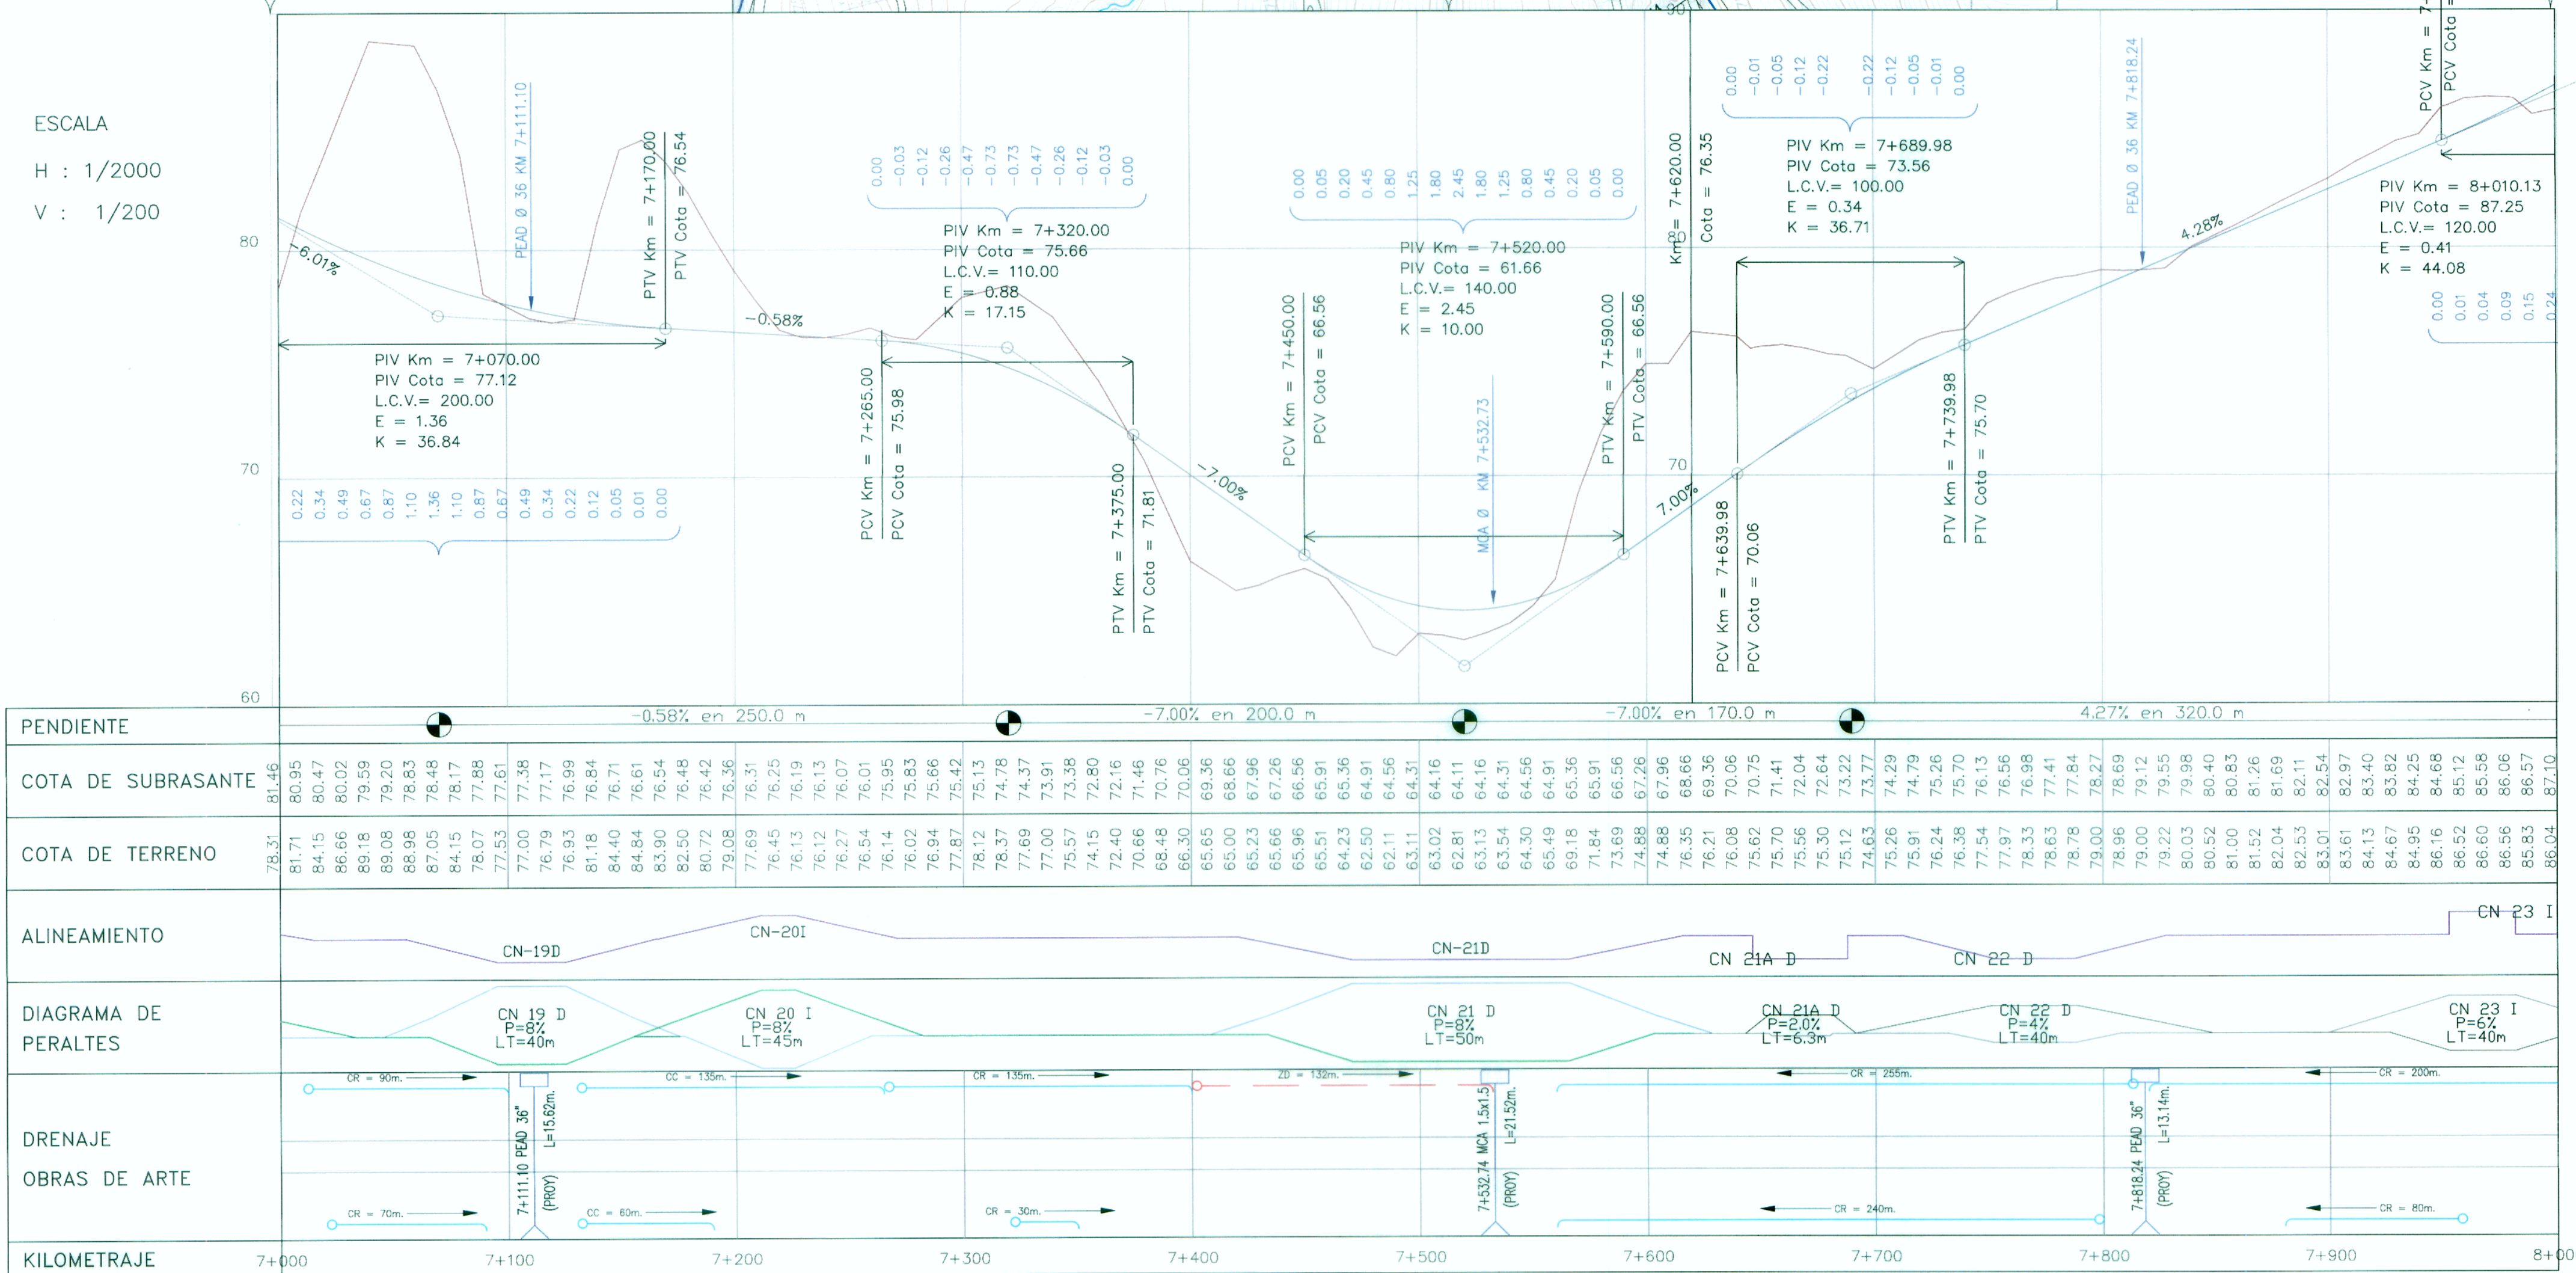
ESCALA

H : 1/2000

V : 1/200

80

70

60

-6.01%

-0.58%

-7.00%

7.00%

4.28%

PEAD Ø 36 KM 7+111.10

PTV Km = 7+170.00

PTV Cota = 76.54

PIV Km = 7+070.00
PIV Cota = 77.12
L.C.V.= 200.00
E = 1.36
K = 36.84

0.22 0.34 0.49 0.67 0.87 1.10 1.36 1.10 0.87 0.67 0.49 0.34 0.22 0.12 0.05 0.01 0.00

0.00 -0.03 -0.12 -0.26 -0.47 -0.73 -0.73 -0.47 -0.26 -0.12 -0.03 0.00

PIV Km = 7+320.00
PIV Cota = 75.66
L.C.V.= 110.00
E = 0.88
K = 17.15

PCV Km = 7+265.00

PCV Cota = 75.98

PTV Km = 7+375.00

PTV Cota = 71.81

0.00 0.05 0.20 0.45 0.80 1.25 1.80 2.45 1.80 1.25 0.80 0.45 0.20 0.05 0.00

PIV Km = 7+520.00
PIV Cota = 61.66
L.C.V.= 140.00
E = 2.45
K = 10.00

PCV Km = 7+450.00

PCV Cota = 66.56

MCA Ø KM 7+532.73

PTV Km = 7+590.00

PTV Cota = 66.56

Km = 7+620.00

Cota = 76.35

0.00 -0.01 -0.05 -0.12 -0.22 -0.22 -0.12 -0.05 -0.01 0.00

PIV Km = 7+689.98
PIV Cota = 73.56
L.C.V.= 100.00
E = 0.34
K = 36.71

PCV Km = 7+639.98

PCV Cota = 70.06

PTV Km = 7+739.98

PTV Cota = 75.70

PEAD Ø 36 KM 7+818.24

PCV Km = 7+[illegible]

PCV Cota = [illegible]

PIV Km = 8+010.13
PIV Cota = 87.25
L.C.V.= 120.00
E = 0.41
K = 44.08

0.00 0.01 0.04 0.09 0.15 0.24

PENDIENTE | -0.58% en 250.0 m | -7.00% en 200.0 m | -7.00% en 170.0 m | 4.27% en 320.0 m

COTA DE SUBRASANTE 81.46 80.95 80.47 80.02 79.59 79.20 78.83 78.48 78.17 77.88 77.61 77.38 77.17 76.99 76.84 76.71 76.61 76.54 76.48 76.42 76.36 76.31 76.25 76.19 76.13 76.07 76.01 75.95 75.83 75.66 75.42 75.13 74.78 74.37 73.91 73.38 72.80 72.16 71.46 70.76 70.06 69.36 68.66 67.96 67.26 66.56 65.91 65.36 64.91 64.56 64.31 64.16 64.11 64.16 64.31 64.56 64.91 65.36 65.91 66.56 67.26 67.96 68.66 69.36 70.06 70.75 71.41 72.04 72.64 73.22 73.77 74.29 74.79 75.26 75.70 76.13 76.56 76.98 77.41 77.84 78.27 78.69 79.12 79.55 79.98 80.40 80.83 81.26 81.69 82.11 82.54 82.97 83.40 83.82 84.25 84.68 85.12 85.58 86.06 86.57 87.10

COTA DE TERRENO 78.31 81.71 84.15 86.66 89.18 89.08 88.98 87.05 84.15 78.07 77.53 77.00 76.79 76.93 81.18 84.40 84.84 83.90 82.50 80.72 79.08 77.69 76.45 76.13 76.12 76.27 76.54 76.14 76.02 76.94 77.87 78.12 78.37 77.69 77.00 75.57 74.15 72.40 70.66 68.48 66.30 65.65 65.00 65.23 65.66 65.96 65.51 64.23 62.50 62.11 63.11 63.02 62.81 63.13 63.54 64.30 65.49 69.18 71.84 73.69 74.88 74.88 76.35 76.21 76.08 75.62 75.70 75.56 75.30 75.12 74.63 75.26 75.91 76.24 76.38 77.54 77.97 78.33 78.63 78.78 79.00 78.96 79.00 79.22 80.03 80.52 81.00 81.52 82.04 82.53 83.01 83.61 84.13 84.67 84.95 86.16 86.52 86.60 86.56 85.83 86.04

ALINEAMIENTO CN-19D CN-20I CN-21D CN 21A D CN 22 D CN 23 I

DIAGRAMA DE PERALTES
CN 19 D P=8% LT=40m
CN 20 I P=8% LT=45m
CN 21 D P=8% LT=50m
CN 21A D P=2.0% LT=6.3m
CN 22 D P=4% LT=40m
CN 23 I P=6% LT=40m

DRENAJE
OBRAS DE ARTE
CR = 90m. CC = 135m. CR = 135m. ZD = 132m. CR = 255m. CR = 200m.
7+111.10 PEAD 36" L=15.62m. (PROY)
7+532.74 MCA 1.5x1.5 L=21.52m. (PROY)
7+818.24 PEAD 36" L=13.14m. (PROY)
CR = 70m. CC = 60m. CR = 30m. CR = 240m. CR = 80m.

KILOMETRAJE 7+000 7+100 7+200 7+300 7+400 7+500 7+600 7+700 7+800 7+900 8+000